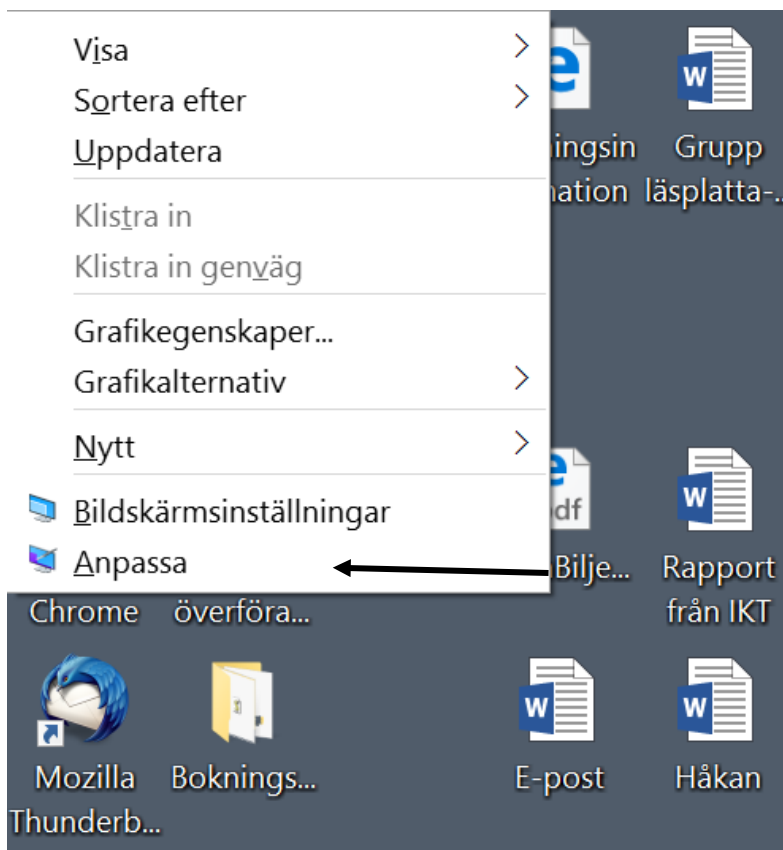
Visa
Sortera efter
Uppdatera
Klistra in
Klistra in genväg
Grafikegenskaper...
Grafikalternativ
Nytt
Bildskärmsinställningar
Anpassa

ingsin
nation

Grupp
läsplatta-...

df

Bilje...

Rapport
från IKT

Chrome

överföra...

Mozilla
Thunderb...

Boknings...

E-post

Håkan